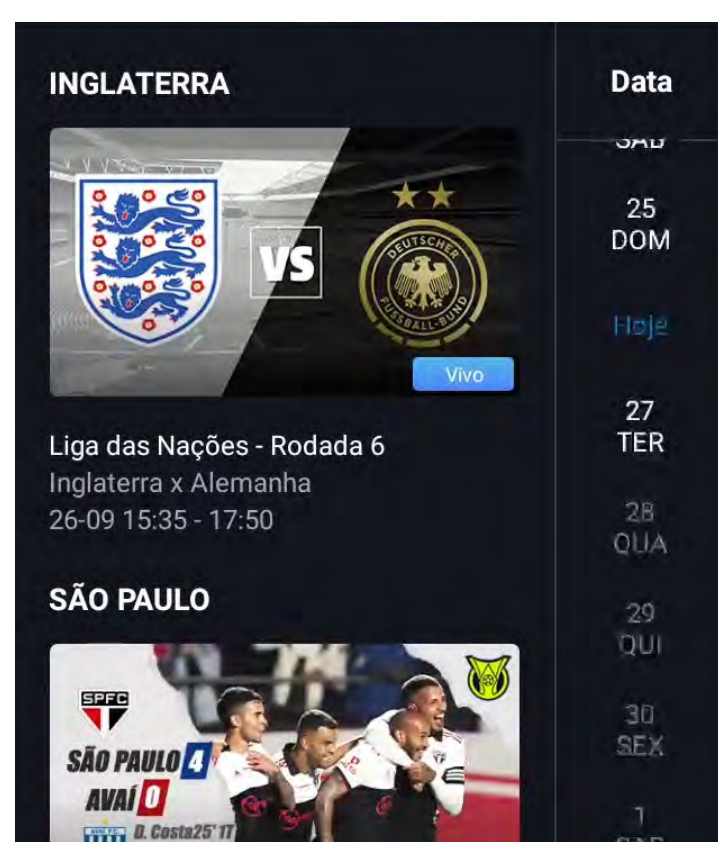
INGLATERRA

VS

DEUTSCHER FUSSBALL-BUND

Vivo

Liga das Nações - Rodada 6
Inglaterra x Alemanha
26-09 15:35 - 17:50

SÃO PAULO

SPFC

SÃO PAULO 4
AVAÍ 0
D. Costa25' 1T

Data

SAB

25
DOM

Hoje

27
TER

28
QUA

29
QUI

30
SEX

1
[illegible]